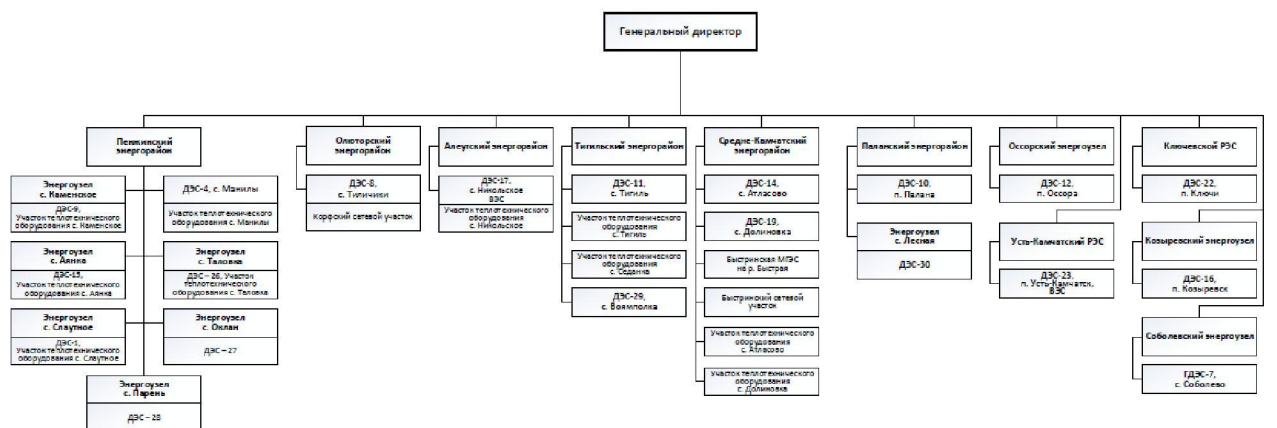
Генеральный директор

Пенжинский энергорайон

Энергоузел с. Каменское

ДЭС-9, Участок теплотехнического оборудования с. Каменское

ДЭС-4, с. Манилы

Участок теплотехнического оборудования с. Манилы

Энергоузел с. Аянка

ДЭС-15, Участок теплотехнического оборудования с. Аянка

Энергоузел с. Таловка

ДЭС – 26, Участок теплотехнического оборудования с. Таловка

Энергоузел с. Слаутное

ДЭС-1, Участок теплотехнического оборудования с. Слаутное

Энергоузел с. Оклан

ДЭС – 27

Энергоузел с. Парень

ДЭС – 28

Олюторский энергорайон

ДЭС-8, с. Тиличики

Корфский сетевой участок

Алеутский энергорайон

ДЭС-17, с. Никольское ВЭС

Участок теплотехнического оборудования с. Никольское

Тигильский энергорайон

ДЭС-11, с. Тигиль

Участок теплотехнического оборудования с. Тигиль

Участок теплотехнического оборудования с. Седанка

ДЭС-29, с. Воямполка

Средне-Камчатский энергорайон

ДЭС-14, с. Атласово

ДЭС-19, с. Долиновка

Быстринская МГЭС на р. Быстрая

Быстринский сетевой участок

Участок теплотехнического оборудования с. Атласово

Участок теплотехнического оборудования с. Долиновка

Паланский энергорайон

ДЭС-10, п. Палана

Энергоузел с. Лесная

ДЭС-30

Оссорский энергоузел

ДЭС-12, п. Оссора

Усть-Камчатский РЭС

ДЭС-23, п. Усть-Камчатск, ВЭС

Ключевской РЭС

ДЭС-22, п. Ключи

Козыревский энергоузел

ДЭС-16, п. Козыревск

Соболевский энергоузел

ГДЭС-7, с. Соболево